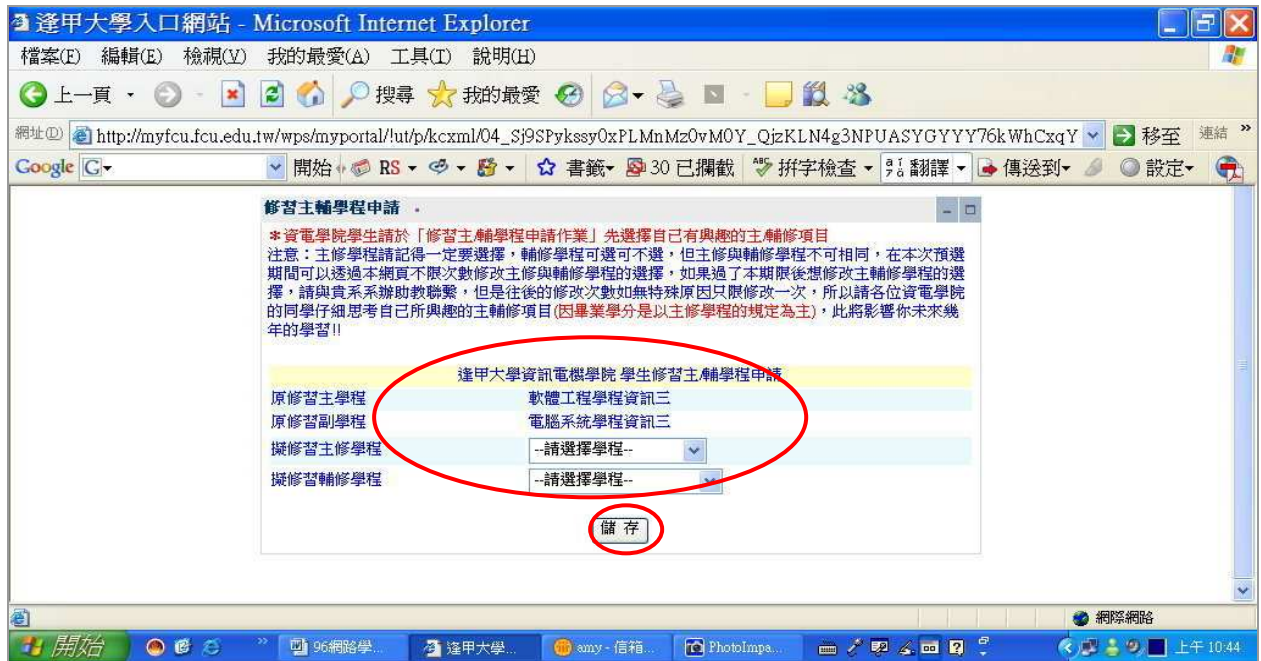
逢甲大學入口網站 - Microsoft Internet Explorer

檔案(F) 編輯(E) 檢視(V) 我的最愛(A) 工具(T) 說明(H)

上一頁 搜尋 我的最愛

網址(D) http://myfcu.fcu.edu.tw/wps/myportal/!ut/p/kcxml/04_Sj9SPykssy0xPLMnMz0vM0Y_QjzKLN4g3NPUASYGYYY76kWhCxqY 移至 連結

Google 開始 RS 書籤 30 已攔截 拼字檢查 翻譯 傳送到 設定

修習主輔學程申請

*資電學院學生請於「修習主輔學程申請作業」先選擇自己有興趣的主輔修項目
注意：主修學程請記得一定要選擇，輔修學程可選可不選，但主修與輔修學程不可相同，在本次預選期間可以透過本網頁不限次數修改主修與輔修學程的選擇，如果過了本期限後想修改主輔修學程的選擇，請與貴系系辦助教聯繫，但是往後的修改次數如無特殊原因只限修改一次，所以請各位資電學院的同學仔細思考自己所興趣的主輔修項目(因畢業學分是以主修學程的規定為主)，此將影響你未來幾年的學習!!

逢甲大學資訊電機學院 學生修習主輔學程申請

| | |
|---|---|
| 原修習主學程 | 軟體工程學程資訊三 |
| 原修習副學程 | 電腦系統學程資訊三 |
| 擬修習主修學程 | --請選擇學程-- |
| 擬修習輔修學程 | --請選擇學程-- |

儲 存

網際網路

開始 96網路學... 逢甲大學... amy - 信箱... PhotoImpa... 上午 10:44